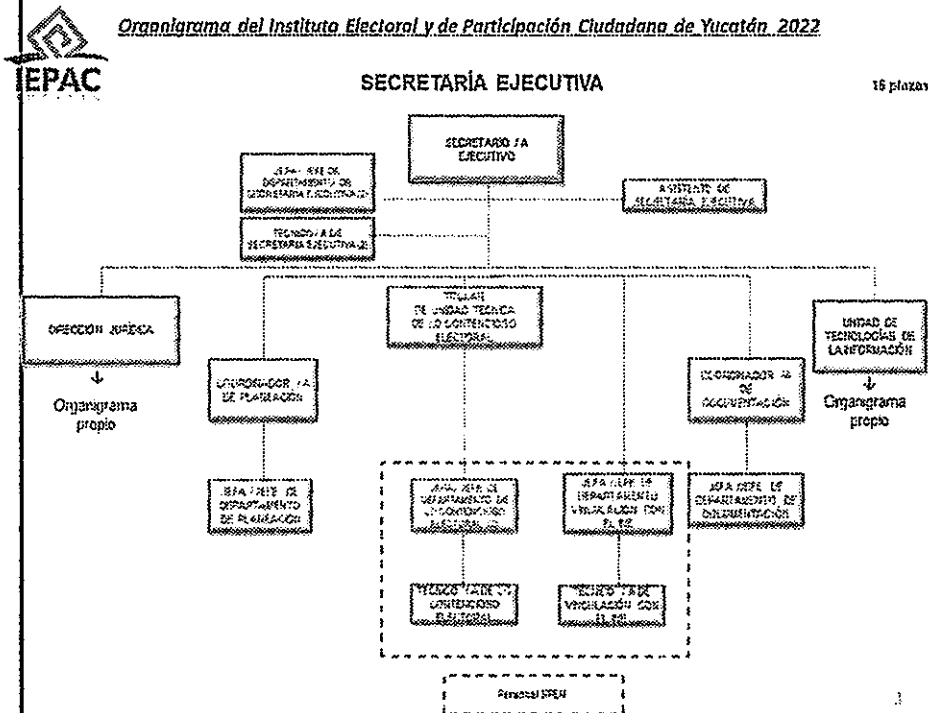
Organigrama del Instituto Electoral y de Participación Ciudadana de Yucatán 2022

IEPAC

SECRETARÍA EJECUTIVA

16 plazas

SECRETARIO /A EJECUTIVO

JEFA / JEFE DE DEPARTAMENTO DE SECRETARÍA EJECUTIVA (2)

ASISTENTE DE SECRETARÍA EJECUTIVA

TÉCNICO/ A DE SECRETARÍA EJECUTIVA (2)

DIRECCIÓN JURÍDICA

Organigrama propio

COORDINADOR /A DE PLANEACIÓN

TITULAR DE UNIDAD TÉCNICA DE LO CONTENCIOSO ELECTORAL

COORDINADOR /A DE DOCUMENTACIÓN

UNIDAD DE TECNOLOGÍAS DE LA INFORMACIÓN

Organigrama propio

JEFA / JEFE DE DEPARTAMENTO DE PLANEACIÓN

JEFA / JEFE DE DEPARTAMENTO DE LO CONTENCIOSO ELECTORAL (2)

JEFA / JEFE DE DEPARTAMENTO VINCULACIÓN CON EL INE

JEFA / JEFE DE DEPARTAMENTO DE DOCUMENTACIÓN

TÉCNICO / A DE LO CONTENCIOSO ELECTORAL

TÉCNICO / A DE VINCULACIÓN CON EL INE

Personal SPEN

3